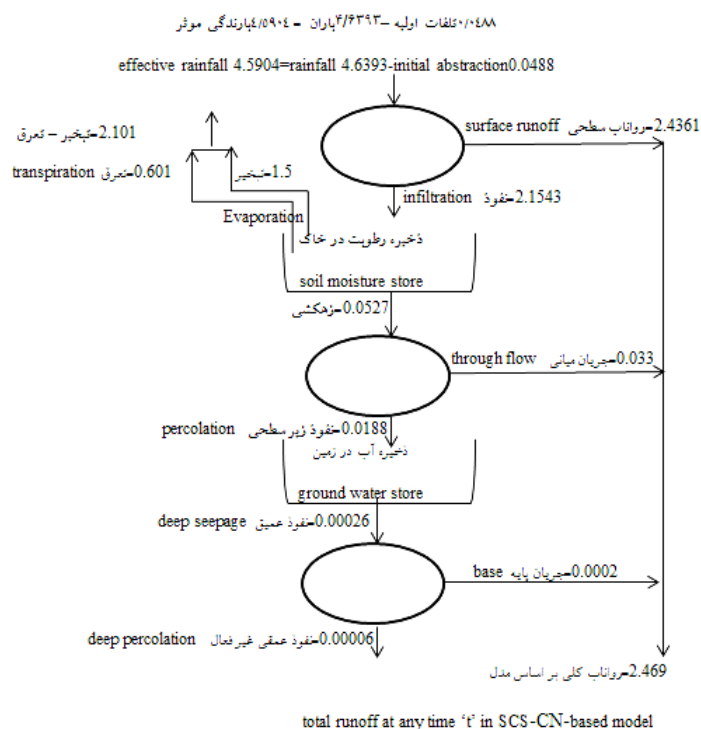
۰/۰۴۸۸تلفات اولیه –۴/۶۳۹۳باران =۴/۵۹۰۴بارندگی موثر

effective rainfall 4.5904=rainfall 4.6393-initial abstraction0.0488

surface runoff رواناب سطحی= 2.4361

2.101 تبخیر – تعرق=

transpiration تعرق= 0.601

1.5 تبخیر=

infiltration نفوذ= 2.1543

Evaporation

ذخیره رطوبت در خاک

soil moisture store

زهکشی= 0.0527

through flow جریان میانی= 0.033

percolation نفوذ زیرسطحی= 0.0188

ذخیره آب در زمین

ground water store

deep seepage نفوذ عمیق= 0.00026

base جریان پایه= 0.0002

deep percolation نفوذ عمقی غیرفعال= 0.00006

2.469 رواناب کلی بر اساس مدل=

total runoff at any time 't' in SCS-CN-based model